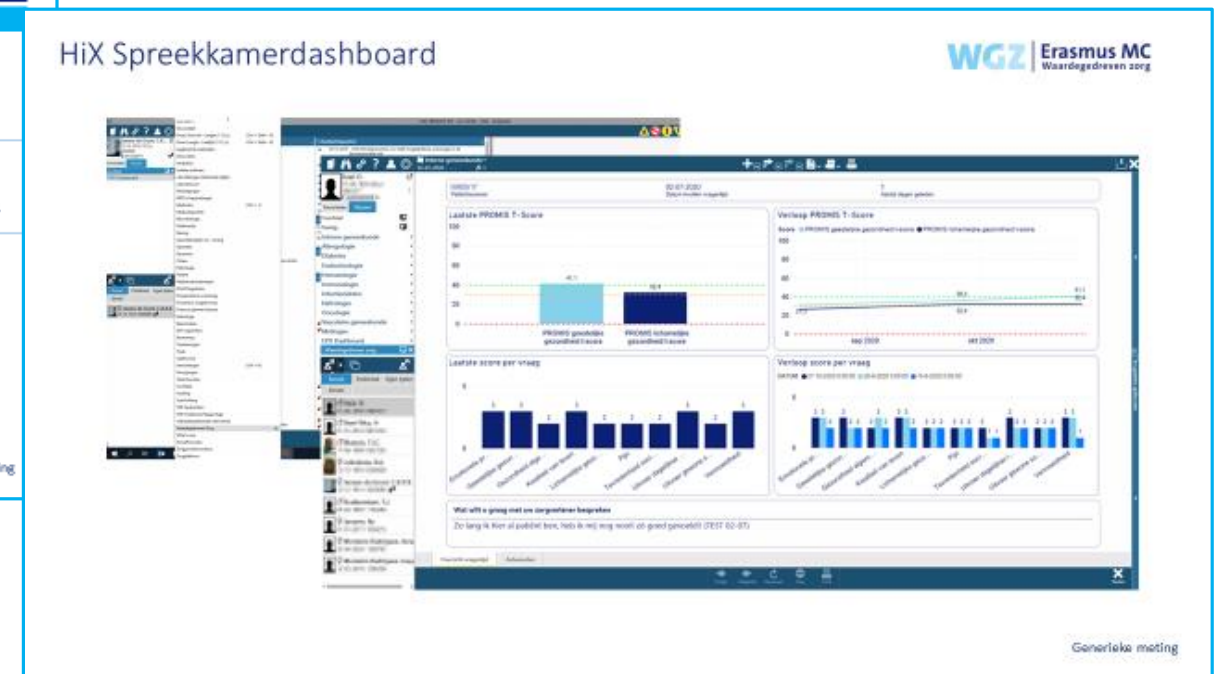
HiX Spreekkamerdashboard

WGZ | Erasmus MC Waardegedreven zorg

Laatste PROMIS T-Score

Verloop PROMIS T-Score

PROMIS geestelijke gezondheid t-score

PROMIS lichamelijke gezondheid t-score

Laatste score per vraag

Verloop score per vraag

Wat wilt u graag met uw zorgverlener bespreken

Zo lang ik hier al patiënt ben, heb ik mij nog nooit zo goed gevoeld!! (TEST 02-07)

ng

Generieke meting